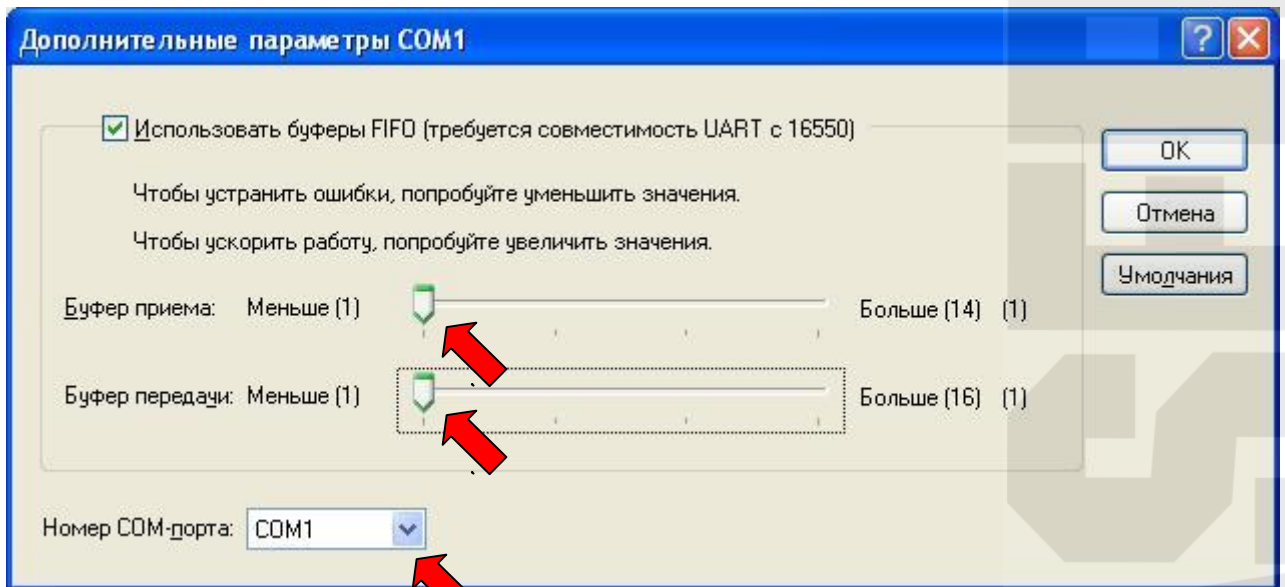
Дополнительные параметры COM1

Использовать буферы FIFO (требуется совместимость UART с 16550)

Чтобы устранить ошибки, попробуйте уменьшить значения.

Чтобы ускорить работу, попробуйте увеличить значения.

Буфер приема: Меньше (1) Больше (14) (1)

Буфер передачи: Меньше (1) Больше (16) (1)

Номер COM-порта: COM1

OK

Отмена

Умолчания